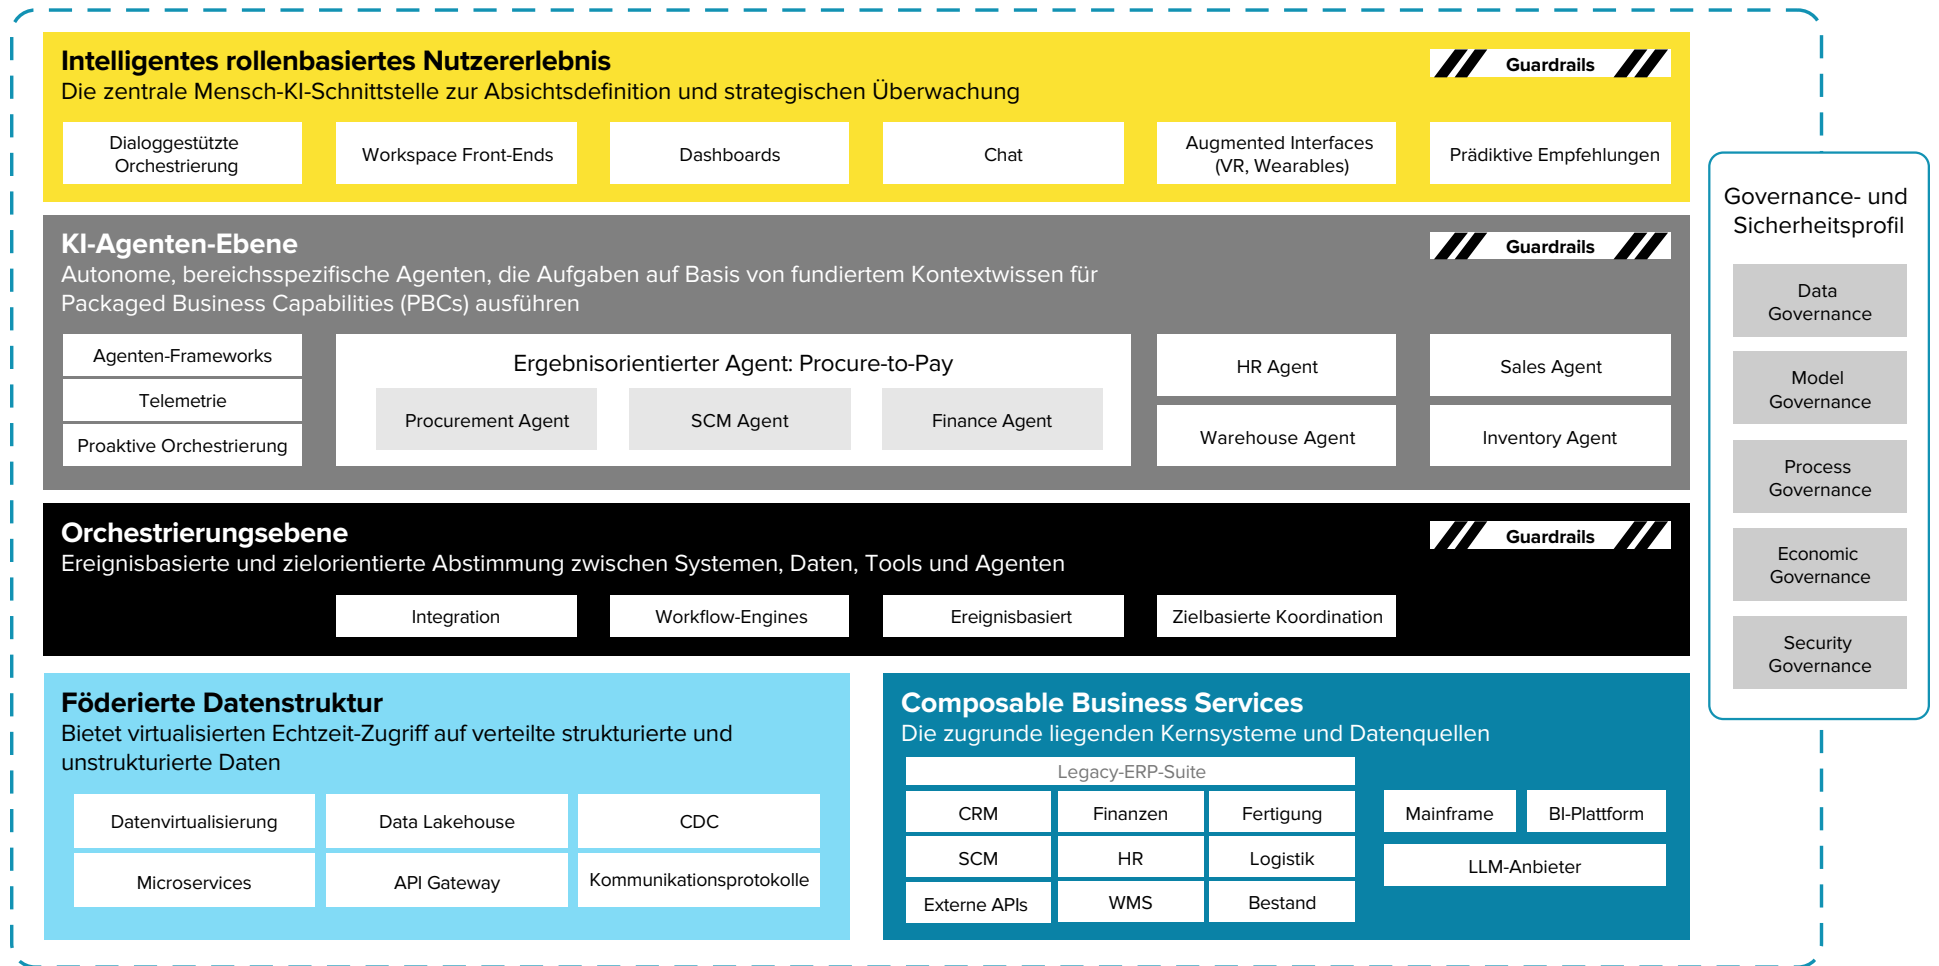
Intelligentes rollenbasiertes Nutzererlebnis
Die zentrale Mensch-KI-Schnittstelle zur Absichtsdefinition und strategischen Überwachung

Guardrails

Dialoggestützte Orchestrierung
Workspace Front-Ends
Dashboards
Chat
Augmented Interfaces (VR, Wearables)
Prädiktive Empfehlungen

KI-Agenten-Ebene
Autonome, bereichsspezifische Agenten, die Aufgaben auf Basis von fundiertem Kontextwissen für Packaged Business Capabilities (PBCs) ausführen

Guardrails

Agenten-Frameworks
Telemetrie
Proaktive Orchestrierung

Ergebnisorientierter Agent: Procure-to-Pay
Procurement Agent
SCM Agent
Finance Agent

HR Agent
Sales Agent
Warehouse Agent
Inventory Agent

Orchestrierungsebene
Ereignisbasierte und zielorientierte Abstimmung zwischen Systemen, Daten, Tools und Agenten

Guardrails

Integration
Workflow-Engines
Ereignisbasiert
Zielbasierte Koordination

Föderierte Datenstruktur
Bietet virtualisierten Echtzeit-Zugriff auf verteilte strukturierte und unstrukturierte Daten

Datenvirtualisierung
Data Lakehouse
CDC
Microservices
API Gateway
Kommunikationsprotokolle

Composable Business Services
Die zugrunde liegenden Kernsysteme und Datenquellen

Legacy-ERP-Suite
CRM
Finanzen
Fertigung
SCM
HR
Logistik
Externe APIs
WMS
Bestand
Mainframe
BI-Plattform
LLM-Anbieter

Governance- und Sicherheitsprofil
Data Governance
Model Governance
Process Governance
Economic Governance
Security Governance